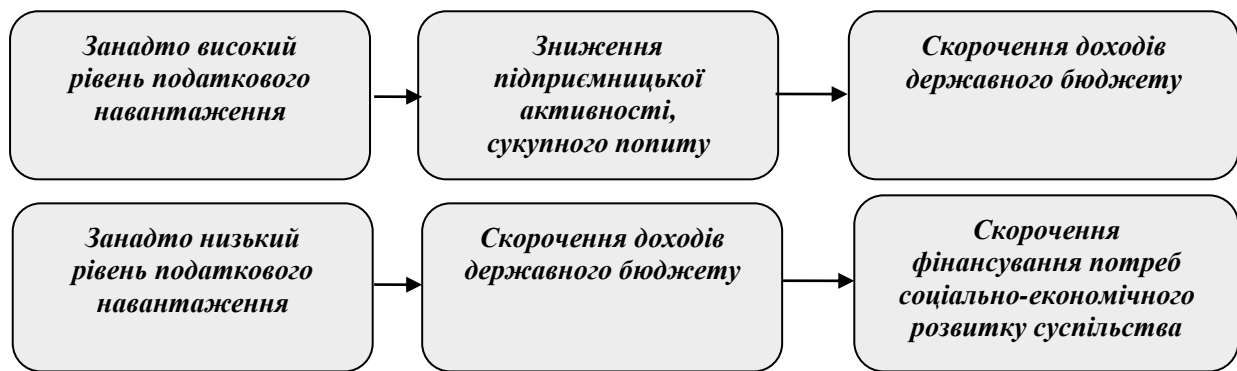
Занадто високий рівень податкового навантаження

Зниження підприємницької активності, сукупного попиту

Скорочення доходів державного бюджету

Занадто низький рівень податкового навантаження

Скорочення доходів державного бюджету

Скорочення фінансування потреб соціально-економічного розвитку суспільства